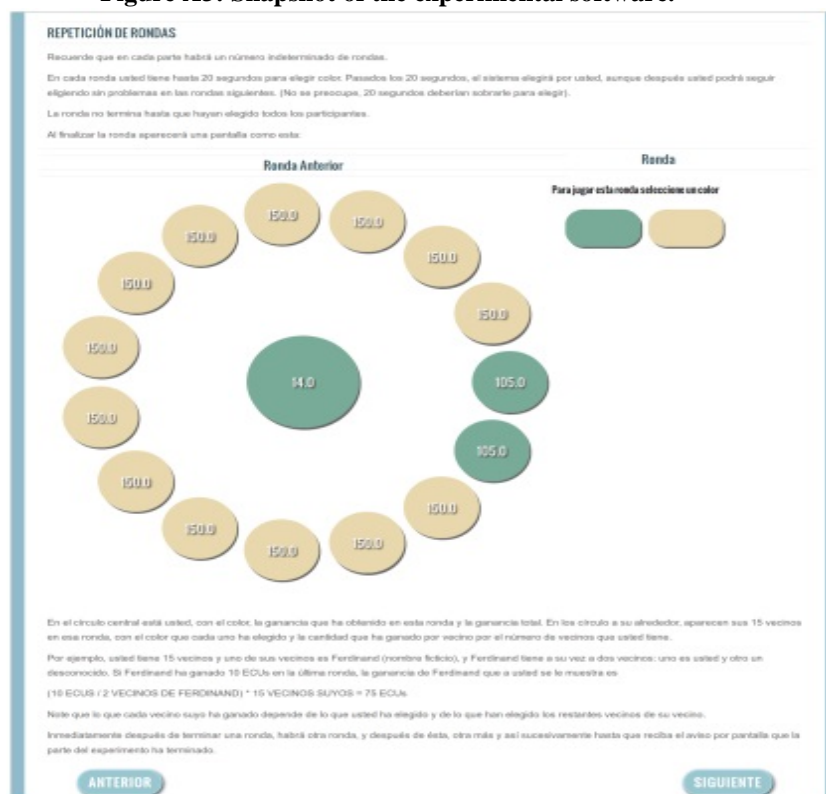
Figure A3: Snapshot of the experimental software.

REPETICIÓN DE RONDAS

Recuerde que en cada parte habrá un número indeterminado de rondas.

En cada ronda usted tiene hasta 20 segundos para elegir color. Pasados los 20 segundos, el sistema elegirá por usted, aunque después usted podrá seguir eligiendo sin problemas en las rondas siguientes. (No se preocupe, 20 segundos deberían sobrarle para elegir).

La ronda no termina hasta que hayan elegido todos los participantes.

Al finalizar la ronda aparecerá una pantalla como esta:

Ronda Anterior

150.0

150.0

150.0

150.0

150.0

150.0

150.0

14.0

105.0

105.0

150.0

150.0

150.0

150.0

150.0

150.0

Ronda

Para jugar esta ronda seleccione un color

En el círculo central está usted, con el color, la ganancia que ha obtenido en esta ronda y la ganancia total. En los círculo a su alrededor, aparecen sus 15 vecinos en esa ronda, con el color que cada uno ha elegido y la cantidad que ha ganado por vecino por el número de vecinos que usted tiene.

Por ejemplo, usted tiene 15 vecinos y uno de sus vecinos es Ferdinand (nombre ficticio), y Ferdinand tiene a su vez a dos vecinos: uno es usted y otro un desconocido. Si Ferdinand ha ganado 10 ECUs en la última ronda, la ganancia de Ferdinand que a usted se le muestra es

(10 ECUS / 2 VECINOS DE FERDINAND) * 15 VECINOS SUYOS = 75 ECUs.

Note que lo que cada vecino suyo ha ganado depende de lo que usted ha elegido y de lo que han elegido los restantes vecinos de su vecino.

Inmediatamente después de terminar una ronda, habrá otra ronda, y después de ésta, otra más y así sucesivamente hasta que reciba el aviso por pantalla que la parte del experimento ha terminado.

ANTERIOR

SIGUIENTE